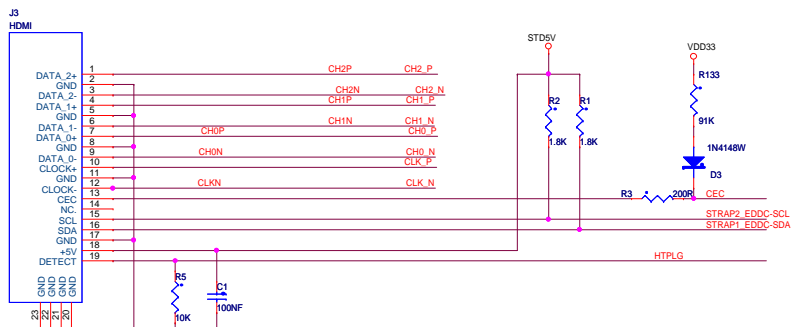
J3
HDMI

DATA_2+
GND
DATA_2-
DATA_1+
GND
DATA_1-
DATA_0+
GND
DATA_0-
CLOCK+
GND
CLOCK-
CEC
NC.
SCL
SDA
GND
+5V
DETECT

1
2
3
4
5
6
7
8
9
10
11
12
13
14
15
16
17
18
19

GND
GND
GND
GND

23
22
21
20

CH2P
CH2_P
CH2N
CH2_N
CH1P
CH1_P
CH1N
CH1_N
CH0P
CH0_P
CH0N
CH0_N
CLK_P
CLKN
CLK_N

STD5V
R2
1.8K
R1
1.8K

VDD33
R133
91K
1N4148W
D3

R3
200R
CEC
STRAP2_EDDC-SCL
STRAP1_EDDC-SDA
HTPLG

R5
10K
C1
100NF